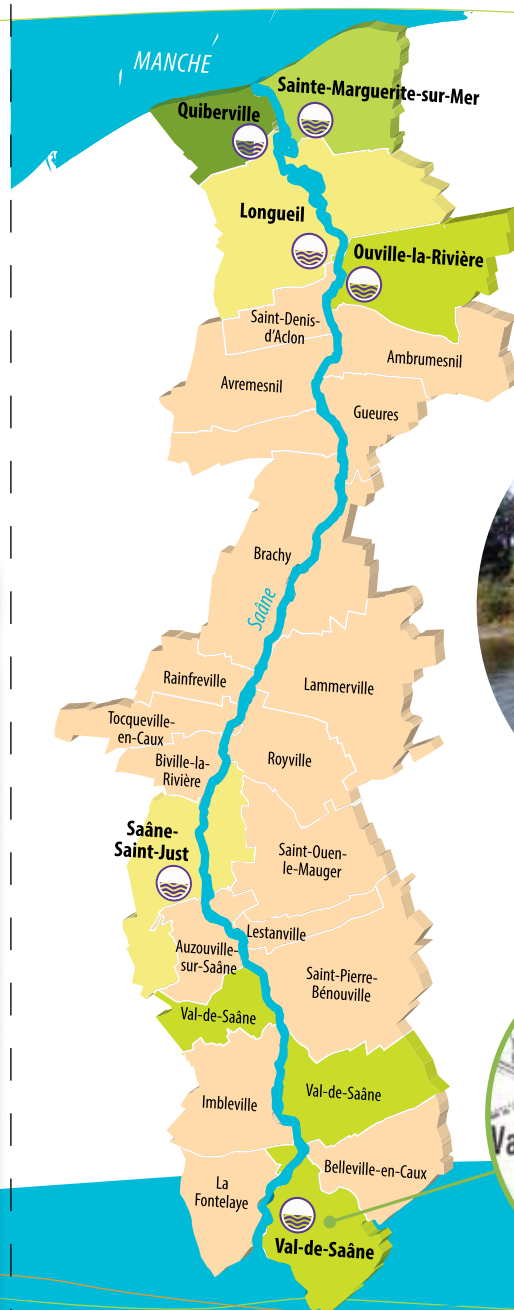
MANCHE

Sainte-Marguerite-sur-Mer

Quiberville

Longueil

Ouville-la-Rivière

Saint-Denis-d'Aclon

Ambrumesnil

Avremesnil

Gueures

Brachy

Saâne

Rainfreville

Lammerville

Tocqueville-en-Caux

Biville-la-Rivière

Royville

Saâne-Saint-Just

Saint-Ouen-le-Mauger

Lestanville

Auzouville-sur-Saâne

Saint-Pierre-Bénouville

Val-de-Saâne

Val-de-Saâne

Imbleville

Belleville-en-Caux

La Fontelaye

Val-de-Saâne

Va